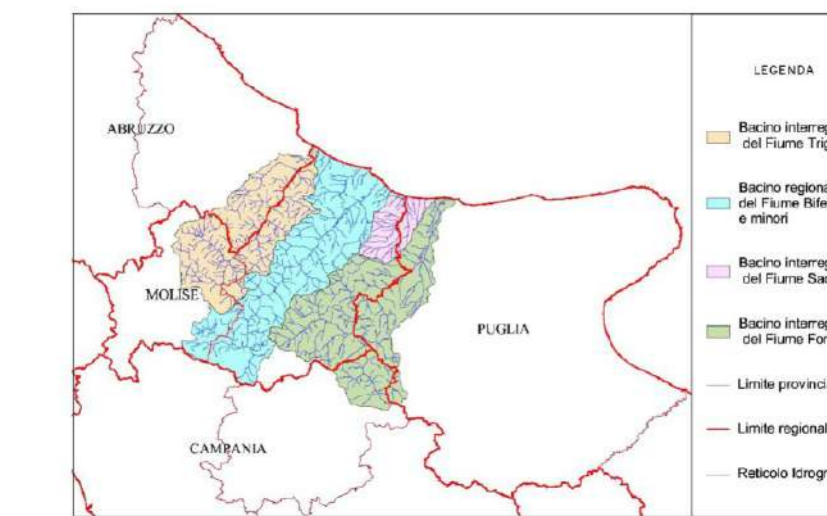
LEGENDA

Bacino interreg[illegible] del Fiume Trig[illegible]

Bacino regiona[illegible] del Fiume Bife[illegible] e minori

Bacino interreg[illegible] del Fiume Sa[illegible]

Bacino interreg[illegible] del Fiume For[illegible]

Limite provinci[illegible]

Limite regional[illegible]

Reticolo Idrogr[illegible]

ABRUZZO

MOLISE

PUGLIA

CAMPANIA